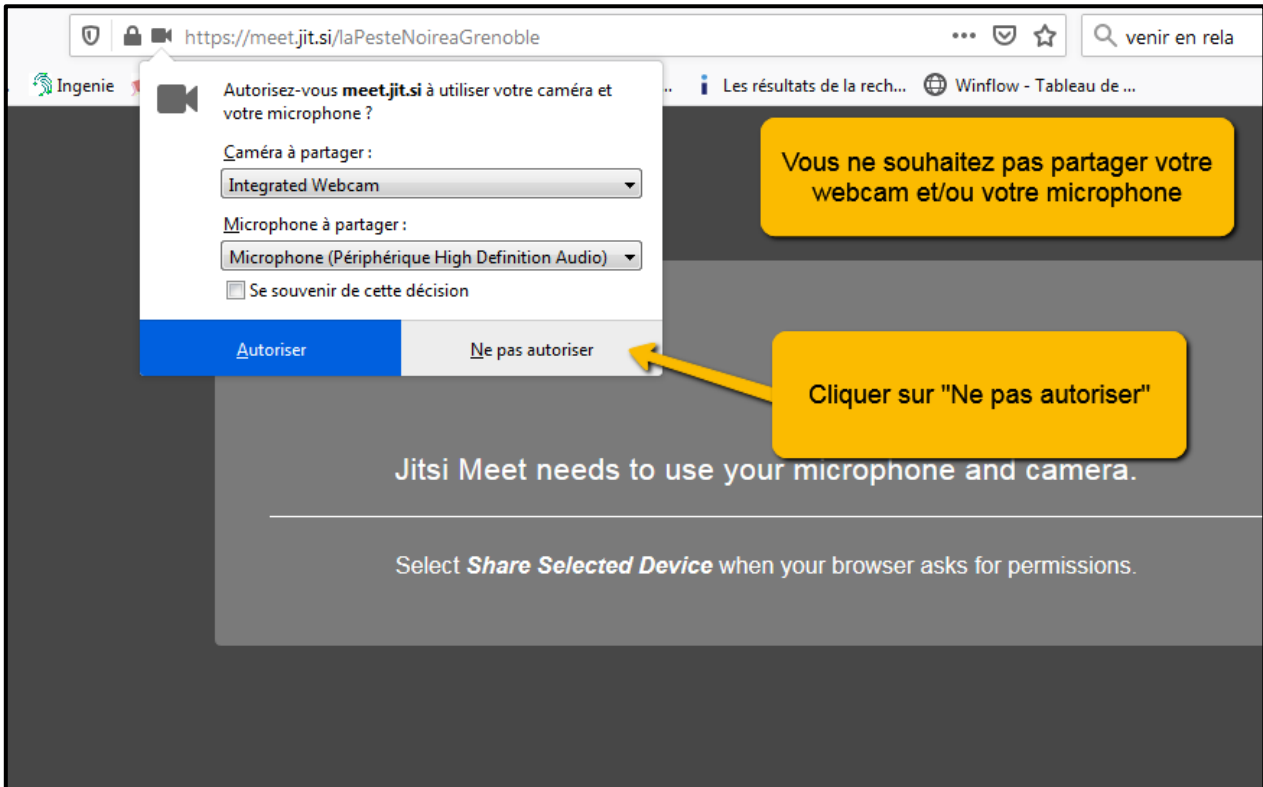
https://meet.jit.si/laPesteNoireaGrenoble

venir en rela

Ingenie

... Les résultats de la rech... Winflow - Tableau de ...

Autorisez-vous **meet.jit.si** à utiliser votre caméra et votre microphone ?

Caméra à partager :

Integrated Webcam

Microphone à partager :

Microphone (Périphérique High Definition Audio)

Se souvenir de cette décision

Autoriser

Ne pas autoriser

Vous ne souhaitez pas partager votre webcam et/ou votre microphone

Cliquer sur "Ne pas autoriser"

Jitsi Meet needs to use your microphone and camera.

Select ***Share Selected Device*** when your browser asks for permissions.